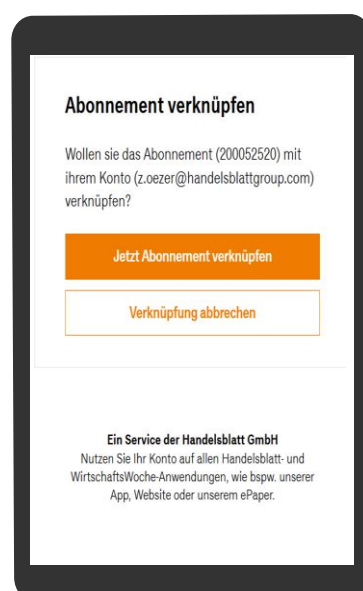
Abonnement verknüpfen

Wollen sie das Abonnement (200052520) mit ihrem Konto (z.oezer@handelsblattgroup.com) verknüpfen?

Jetzt Abonnement verknüpfen

Verknüpfung abbrechen

Ein Service der Handelsblatt GmbH
Nutzen Sie Ihr Konto auf allen Handelsblatt- und WirtschaftsWoche-Anwendungen, wie bspw. unserer App, Website oder unserem ePaper.